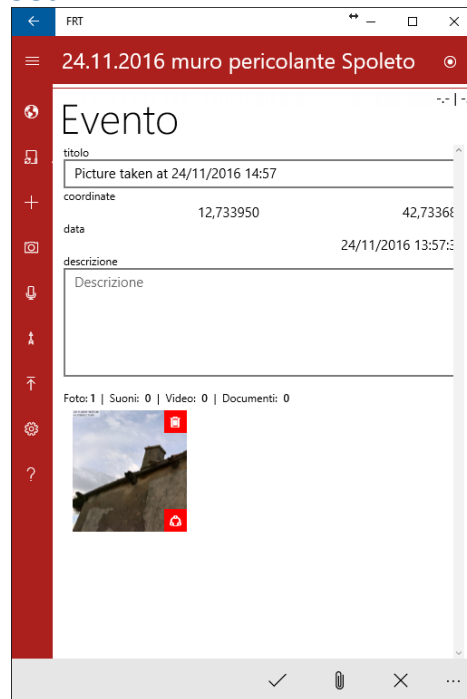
FRT

24.11.2016 muro pericolante Spoleto

-.- | -

Evento

titolo

Picture taken at 24/11/2016 14:57

coordinate

12,733950

42,73368

data

24/11/2016 13:57:3

descrizione

Descrizione

Foto: 1 | Suoni: 0 | Video: 0 | Documenti: 0

?

...